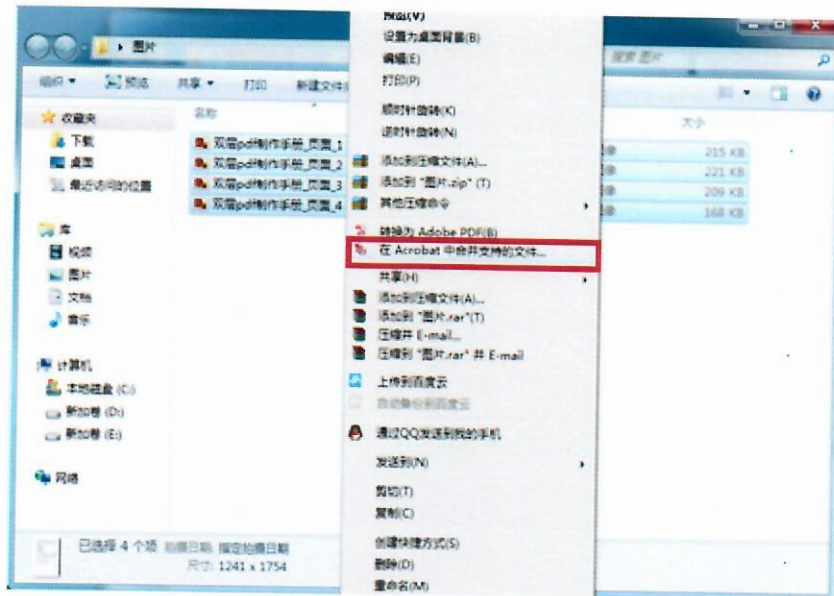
图片

组织 ▾ 预览 共享 ▾ 打印 新建文件夹

搜索 图片

收藏夹
下载
桌面
最近访问的位置

库
视频
图片
文档
音乐

计算机
本地磁盘 (C:)
新加卷 (D:)
新加卷 (E:)

网络

名称
双层pdf制作手册_页面_1
双层pdf制作手册_页面_2
双层pdf制作手册_页面_3
双层pdf制作手册_页面_4

大小
215 KB
221 KB
209 KB
168 KB

预览(V)
设置为桌面背景(B)
编辑(E)
打印(P)
顺时针旋转(K)
逆时针旋转(N)
添加到压缩文件(A)...
添加到 "图片.zip" (T)
其他压缩命令
转换为 Adobe PDF(B)
在 Acrobat 中合并支持的文件...
共享(H)
添加到压缩文件(A)...
添加到 "图片.rar"(T)
压缩并 E-mail...
压缩到 "图片.rar" 并 E-mail
上传到百度云
自动备份到百度云
通过QQ发送到我的手机
发送到(N)
剪切(T)
复制(C)
创建快捷方式(S)
删除(D)
重命名(M)

已选择 4 个项 拍摄日期: 指定拍摄日期
尺寸: 1241 x 1754